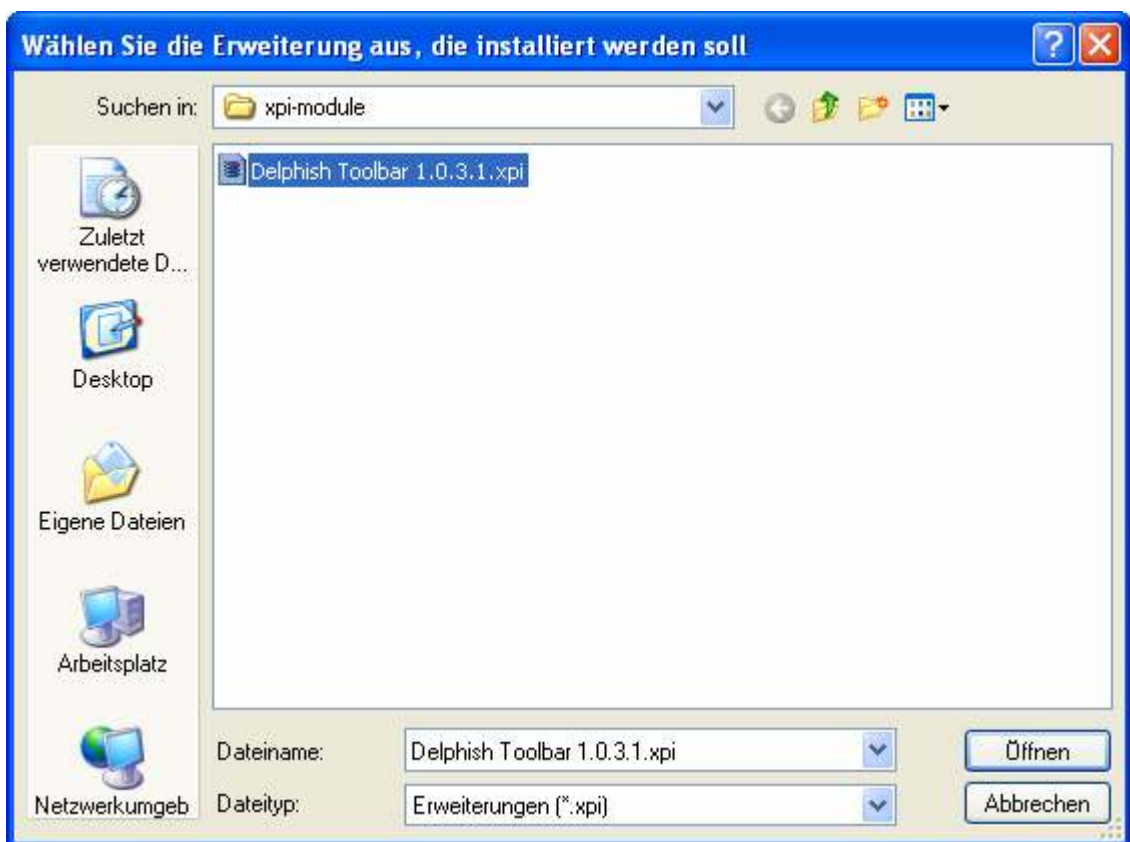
Wählen Sie die Erweiterung aus, die installiert werden soll

?

Suchen in: xpi-module

Zuletzt verwendete D...

Desktop

Eigene Dateien

Arbeitsplatz

Netzwerkumgeb

Delphish Toolbar 1.0.3.1.xpi

Dateiname: Delphish Toolbar 1.0.3.1.xpi

Dateityp: Erweiterungen (*.xpi)

Öffnen

Abbrechen